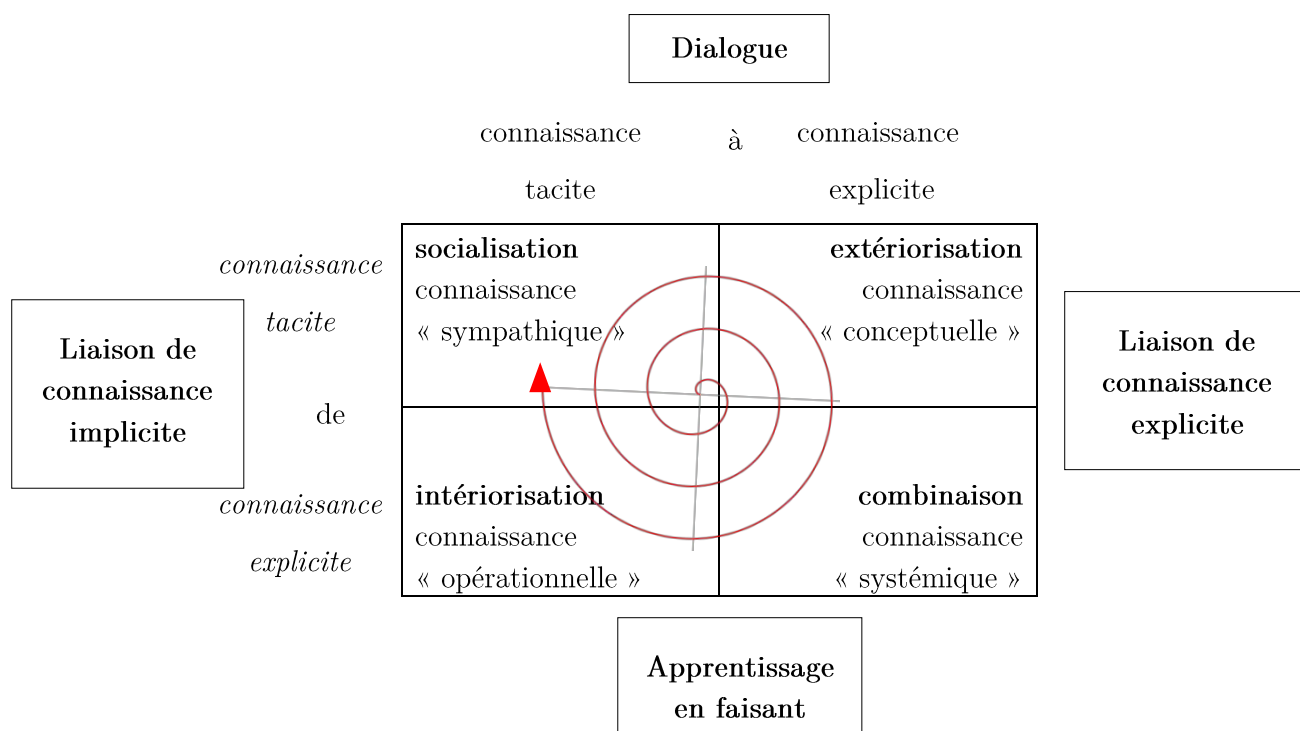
**Dialogue**

connaissance tacite à connaissance explicite

**Liaison de connaissance implicite**

*connaissance tacite* de *connaissance explicite*

**socialisation**
connaissance « sympathique »

**extériorisation**
connaissance « conceptuelle »

**intériorisation**
connaissance « opérationnelle »

**combinaison**
connaissance « systémique »

**Liaison de connaissance explicite**

**Apprentissage en faisant**